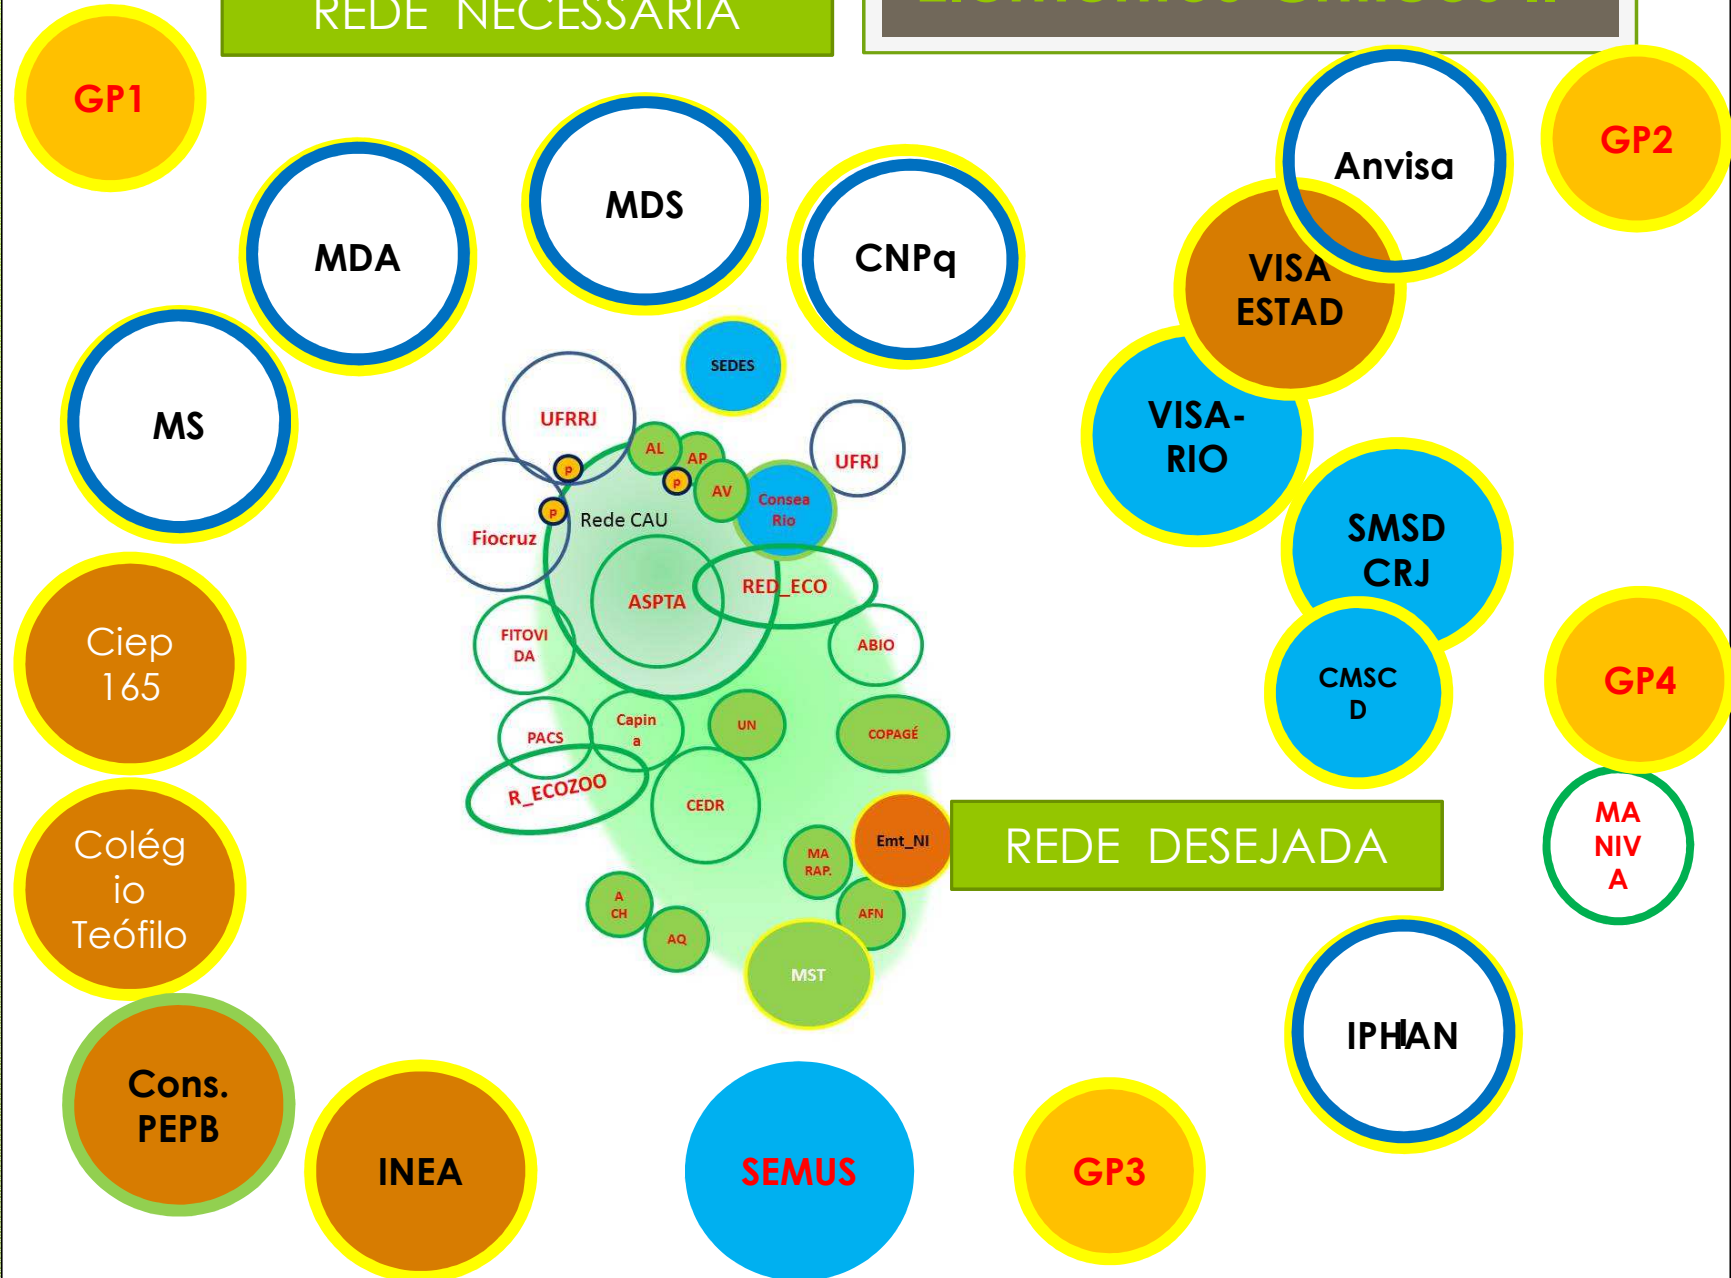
REDE NECESSÁRIA

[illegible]

GP1

MDA

MDS

CNPq

Anvisa

GP2

VISA ESTAD

MS

SEDES

UFRRJ

AL

AP

P

P

AV

Consea Rio

UFRJ

Fiocruz

P

Rede CAU

VISA-RIO

SMSD CRJ

ASPTA

RED_ECO

FITOVIDA

ABIO

Ciep 165

CMSCD

GP4

PACS

Capina

UN

COPAGÉ

R_ECOZOO

CEDR

Coléggio Teófilo

MA RAP.

Emt_NI

REDE DESEJADA

MA NIV A

A CH

AQ

AFN

MST

IPHAN

Cons. PEPB

INEA

SEMUS

GP3